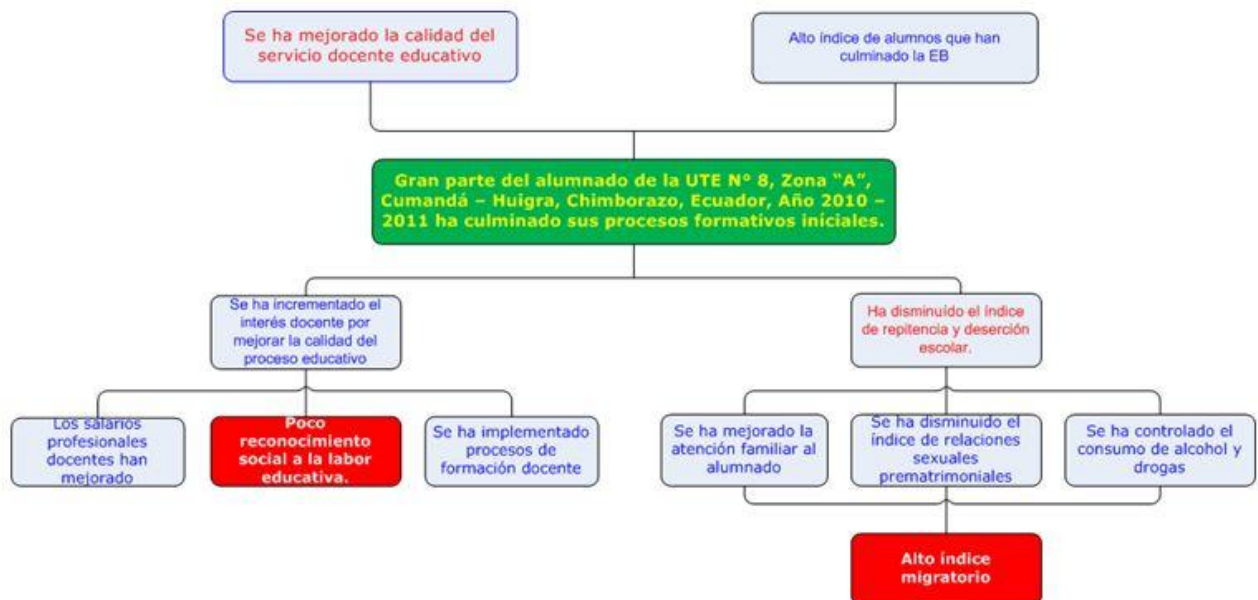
Se ha mejorado la calidad del servicio docente educativo

Alto índice de alumnos que han culminado la EB

Gran parte del alumnado de la UTE N° 8, Zona "A", Cumandá – Huigra, Chimborazo, Ecuador, Año 2010 – 2011 ha culminado sus procesos formativos iniciales.

Se ha incrementado el interés docente por mejorar la calidad del proceso educativo

Ha disminuido el índice de repitencia y deserción escolar.

Los salarios profesionales docentes han mejorado

Poco reconocimiento social a la labor educativa.

Se ha implementado procesos de formación docente

Se ha mejorado la atención familiar al alumnado

Se ha disminuido el índice de relaciones sexuales prematrimoniales

Se ha controlado el consumo de alcohol y drogas

Alto índice migratorio